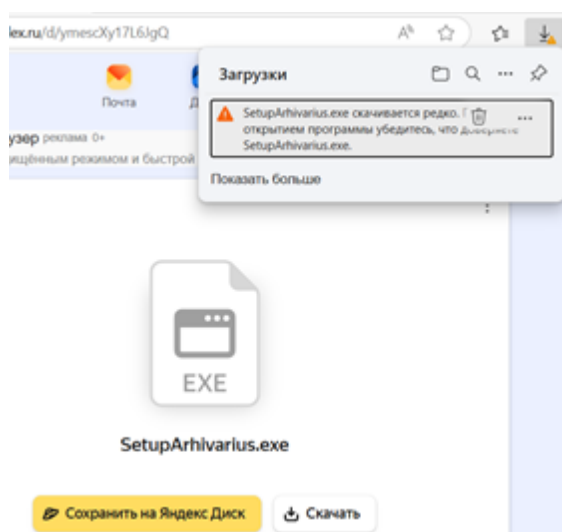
lex.ru/d/ymescXy17L6JgQ

Почта

узер реклама 0+
щённым режимом и быстрой

Загрузки

SetupArhivarius.exe скачивается редко. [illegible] открытием программы убедитесь, что доверяете SetupArhivarius.exe.

Показать больше

EXE

SetupArhivarius.exe

Сохранить на Яндекс Диск

Скачать